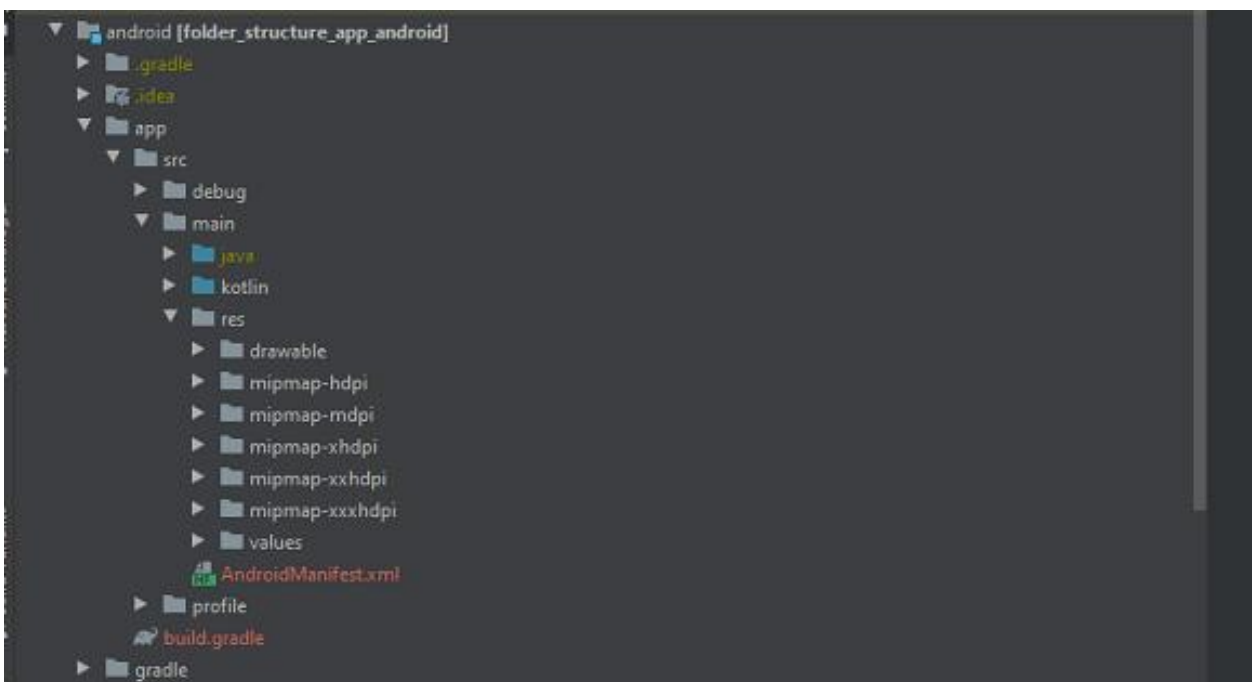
android [folder_structure_app_android]
.gradle
.idea
app
src
debug
main
java
kotlin
res
drawable
mipmap-hdpi
mipmap-mdpi
mipmap-xhdpi
mipmap-xxhdpi
mipmap-xxxhdpi
values
AndroidManifest.xml
profile
build.gradle
gradle